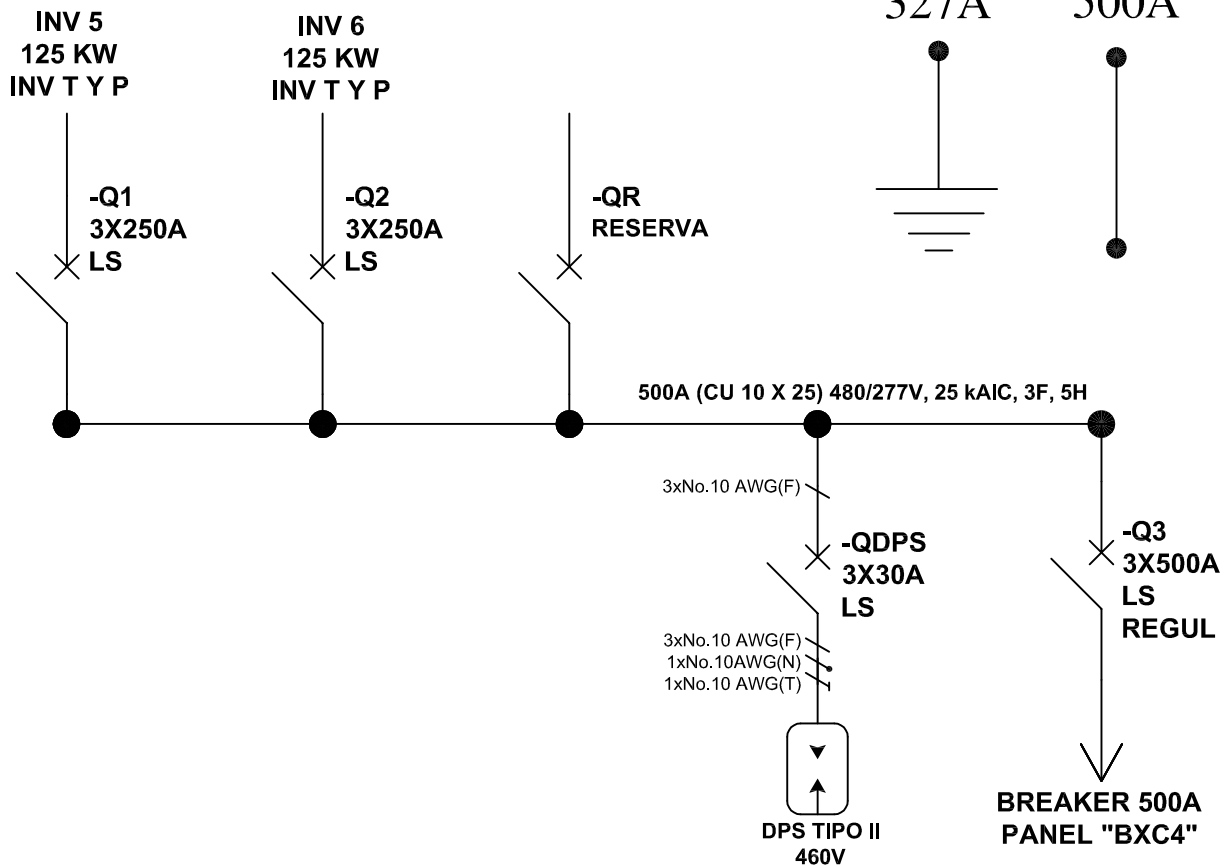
INV 5
125 KW
INV T Y P

INV 6
125 KW
INV T Y P

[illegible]27A

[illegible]00A

-Q1
3X250A
LS

-Q2
3X250A
LS

-QR
RESERVA

500A (CU 10 X 25) 480/277V, 25 kAIC, 3F, 5H

3xNo.10 AWG(F)

-QDPS
3X30A
LS

3xNo.10 AWG(F)
1xNo.10AWG(N)
1xNo.10 AWG(T)

DPS TIPO II
460V

-Q3
3X500A
LS
REGUL

BREAKER 500A
PANEL "BXC4"